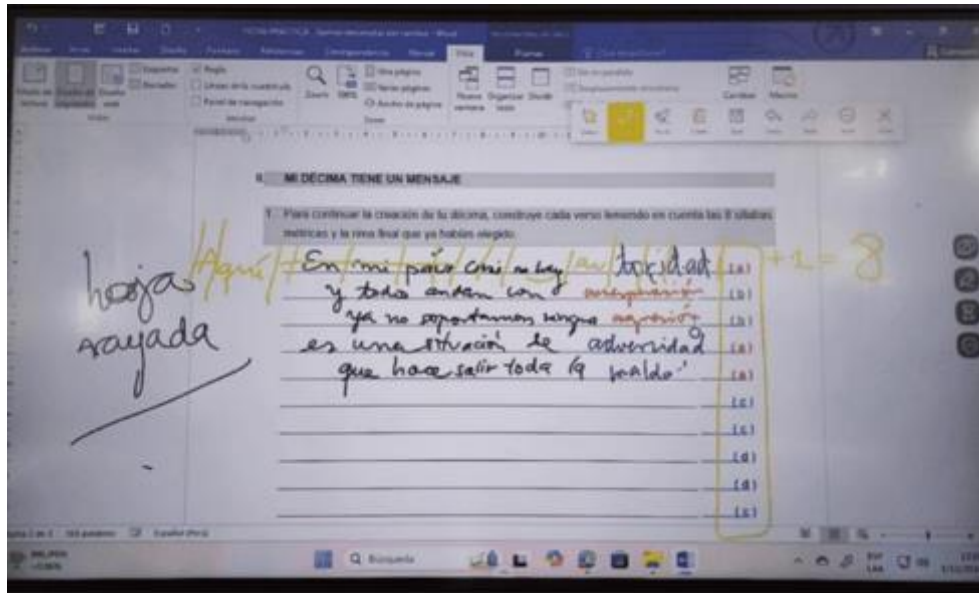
II. MI DÉCIMA TIENE UN MENSAJE

1. Para continuar la creación de tu décima, construye cada verso teniendo en cuenta las 8 sílabas métricas y la rima final que ya habías elegido.

hoja rayada

Aquí +1 = 8

En mi país ahí no hay bondad (a)
y todo andan con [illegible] (b)
ya no soportamos ninguna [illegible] (b)
es una situación de adversidad (a)
que hace salir toda la maldad (a)
(c)
(c)
(d)
(d)
(c)

Q Búsqueda